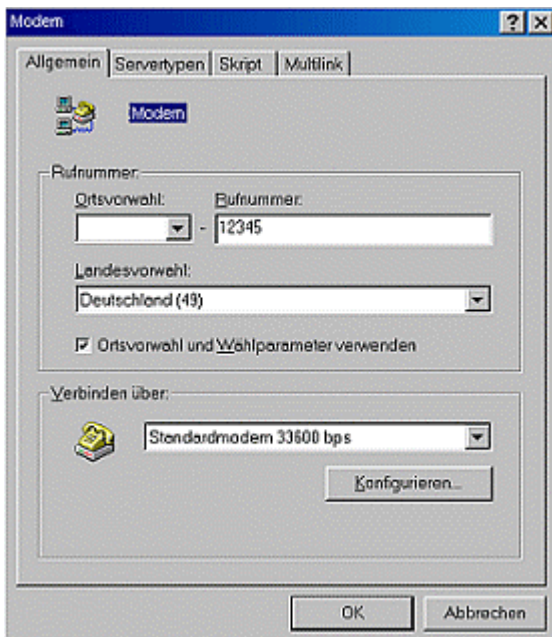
Modem

?
X

Allgemein
Servertypen
Skript
Multilink

Modem

Rufnummer:

Ortsvorwahl:

-

Rufnummer:

12345

Landesvorwahl:

Deutschland (49)

Ortsvorwahl und Wählparameter verwenden

Verbinden über:

Standardmodem 33600 bps

Konfigurieren...

OK

Abbrechen